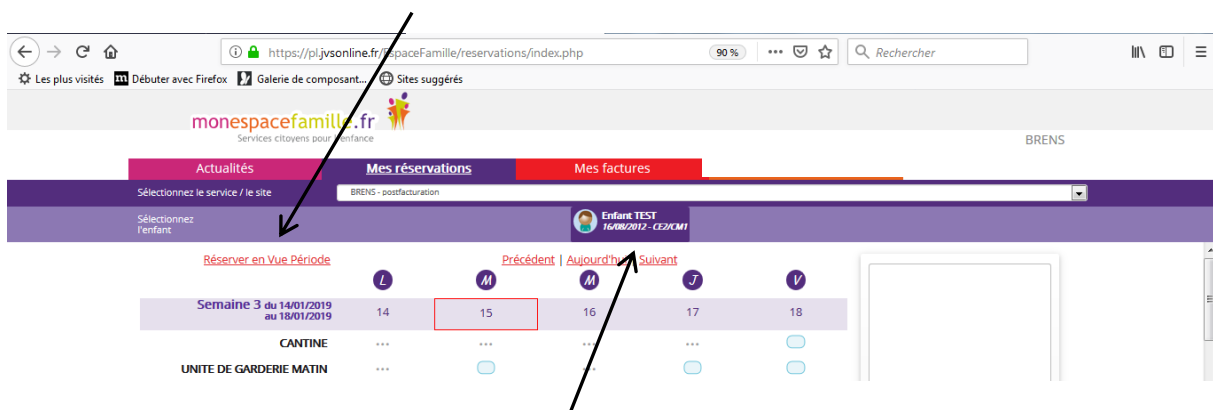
https://pl.jvsonline.fr/EspaceFamille/reservations/index.php 90 % ••• Rechercher

Les plus visités Débuter avec Firefox Galerie de composant... Sites suggérés

monespacefamille.fr
Services citoyens pour l'enfance

BRENS

Actualités | Mes réservations | Mes factures

Sélectionnez le service / le site BRENS - postfacturation

Sélectionnez l'enfant

Enfant TEST
16/08/2012 - CE2/CM1

Réserver en Vue Période

Précédent | Aujourd'hui | Suivant

| | L | M | M | J | V |
|---|---|---|---|---|---|
| Semaine 3 du 14/01/2019 au 18/01/2019 | 14 | 15 | 16 | 17 | 18 |
| CANTINE | ••• | ••• | ••• | ••• | |
| UNITE DE GARDERIE MATIN | ••• | | ••• | | |